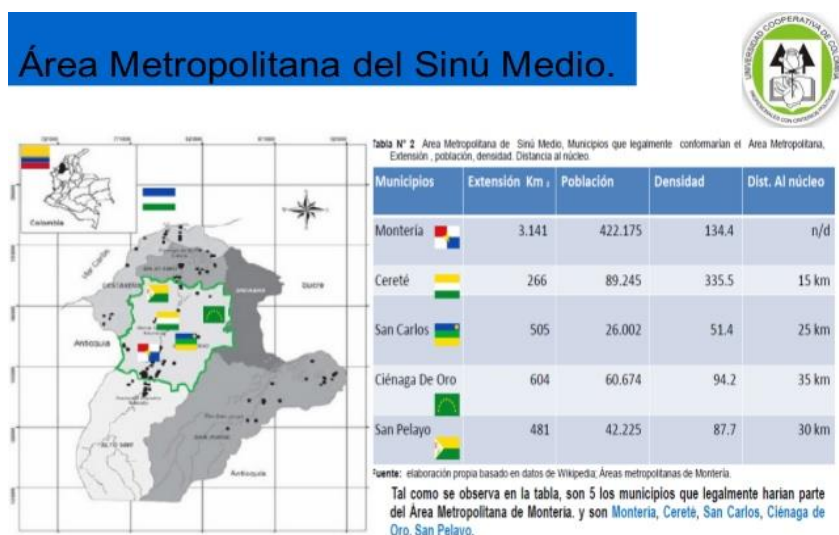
Área Metropolitana del Sinú Medio.

UNIVERSIDAD COOPERATIVA DE COLOMBIA

Colombia

Mar Caribe

Sucre

Antioquia

Antioquia

Tabla N° 2 Area Metropolitana de Sinú Medio, Municipios que legalmente conformarian el Area Metropolitana, Extensión, población, densidad. Distancia al núcleo.

| Municipios | Extensión Km $_2$ | Población | Densidad | Dist. Al núcleo |
|---|---|---|---|---|
| Montería | 3.141 | 422.175 | 134.4 | n/d |
| Cereté | 266 | 89.245 | 335.5 | 15 km |
| San Carlos | 505 | 26.002 | 51.4 | 25 km |
| Ciénaga De Oro | 604 | 60.674 | 94.2 | 35 km |
| San Pelayo | 481 | 42.225 | 87.7 | 30 km |

Fuente: elaboración propia basado en datos de Wikipedia; Áreas metropolitanas de Montería.

Tal como se observa en la tabla, son 5 los municipios que legalmente harian parte del Área Metropolitana de Monteria. y son Monteria, Cereté, San Carlos, Ciénaga de Oro, San Pelayo.